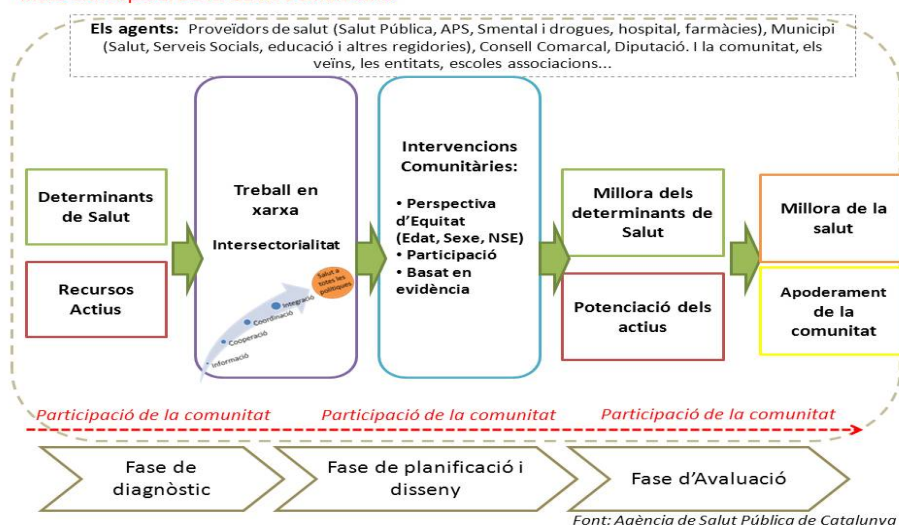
Els agents: Proveïdors de salut (Salut Pública, APS, Smental i drogues, hospital, farmàcies), Municipi (Salut, Serveis Socials, educació i altres regidories), Consell Comarcal, Diputació. I la comunitat, els veïns, les entitats, escoles associacions...

Determinants de Salut

Recursos Actius

Treball en xarxa

Intersectorialitat

Informació

Cooperació

Coordinació

Integració

Salut a totes les polítiques

Intervencions Comunitàries:

• Perspectiva d'Equitat (Edat, Sexe, NSE)
• Participació
• Basat en evidència

Millora dels determinants de Salut

Potenciació dels actius

Millora de la salut

Apoderament de la comunitat

Participació de la comunitat Participació de la comunitat Participació de la comunitat

Fase de diagnòstic

Fase de planificació i disseny

Fase d'Avaluació

Font: Agència de Salut Pública de Catalunya